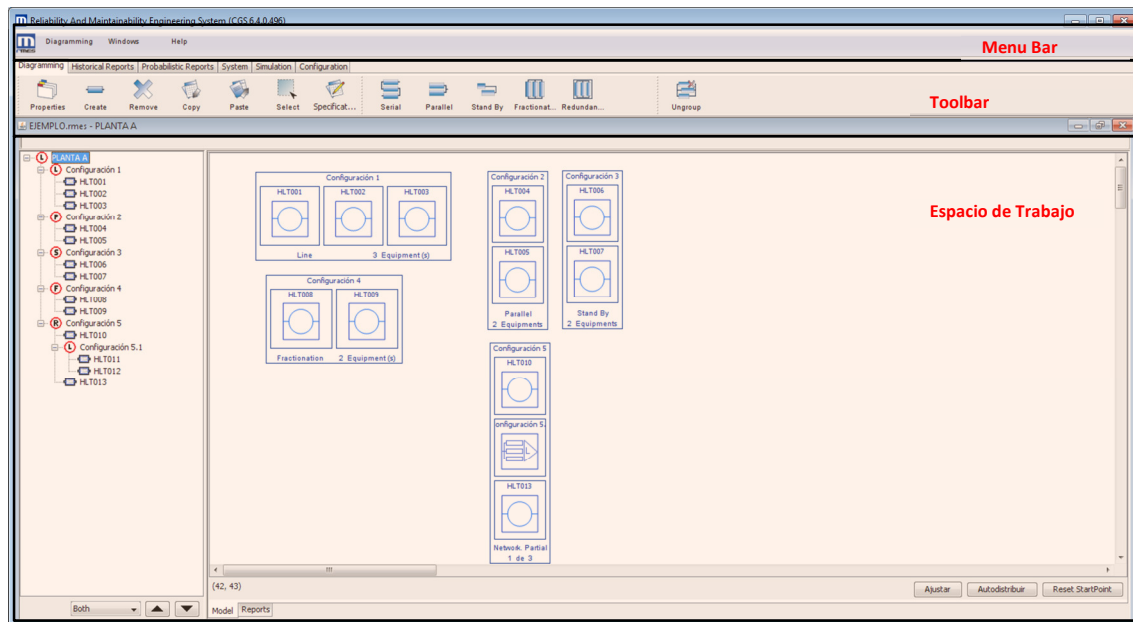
Reliability And Maintainability Engineering System (CGS 6.4.0.496)

Diagramming Windows Help

Menu Bar

Diagramming | Historical Reports | Probabilistic Reports | System | Simulation | Configuration

Properties Create Remove Copy Paste Select Specificat... Serial Parallel Stand By Fractionat... Redundan... Ungroup

Toolbar

EJEMPLO.rmes - PLANTA A

L PLANTA A
L Configuración 1
HLT001
HLT002
HLT003
P Configuración 2
HLT004
HLT005
S Configuración 3
HLT006
HLT007
F Configuración 4
HLT008
HLT009
R Configuración 5
HLT010
L Configuración 5.1
HLT011
HLT012
HLT013

Espacio de Trabajo

Configuración 1
HLT001 HLT002 HLT003
Line 3 Equipment (s)

Configuración 2
HLT004
HLT005
Parallel
2 Equipments

Configuración 3
HLT006
HLT007
Stand By
2 Equipments

Configuración 4
HLT008 HLT009
Fractionation 2 Equipment (s)

Configuración 5
HLT010
onfiguración 5.
HLT013
Network. Partial
1 de 3

(42, 43)

Ajustar Autodistribuir Reset StartPoint

Both

Model Reports